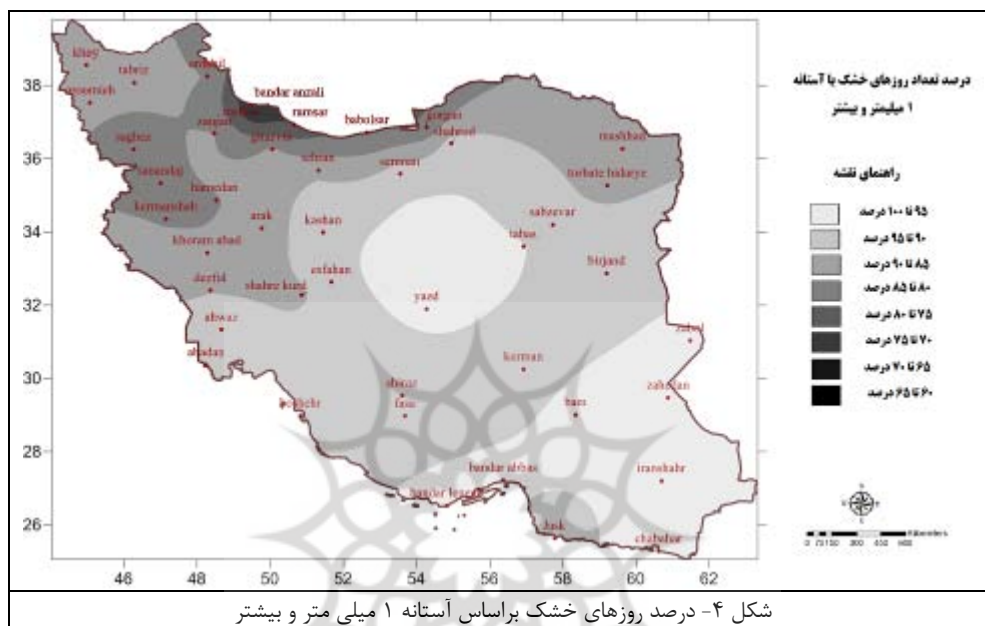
درصد تعداد روزهای خشک با آستانه ۱ میلیمتر و بیشتر

راهنمای نقشه

۹۵ تا ۱۰۰ درصد
۹۰ تا ۹۵ درصد
۸۵ تا ۹۰ درصد
۸۰ تا ۸۵ درصد
۷۵ تا ۸۰ درصد
۷۰ تا ۷۵ درصد
۶۵ تا ۷۰ درصد
۶۰ تا ۶۵ درصد

khoy
tabriz
orumieh
ardabil
bandar anzali
rasht
ramsar
babolsar
gorgan
shahrud
mashhad
zanjan
qazvin
tehran
semnan
saqhez
sanandaj
hamadan
torbate heidarye
kermanshah
arak
kashan
sabzevar
tabas
khoram abad
esfahan
birjand
dezful
shahre kurd
yazd
ahwaz
zabol
abadan
kerman
shiraz
fasa
zahedan
bushehr
bam
bandar abbas
iranshahr
bandar lengeh
jask
chabahar

38
36
34
32
30
28
26
46
48
50
52
54
56
58
60
62

0 75 150 300 450 600 Kilometers

شکل ۴- درصد روزهای خشک براساس آستانه ۱ میلی متر و بیشتر